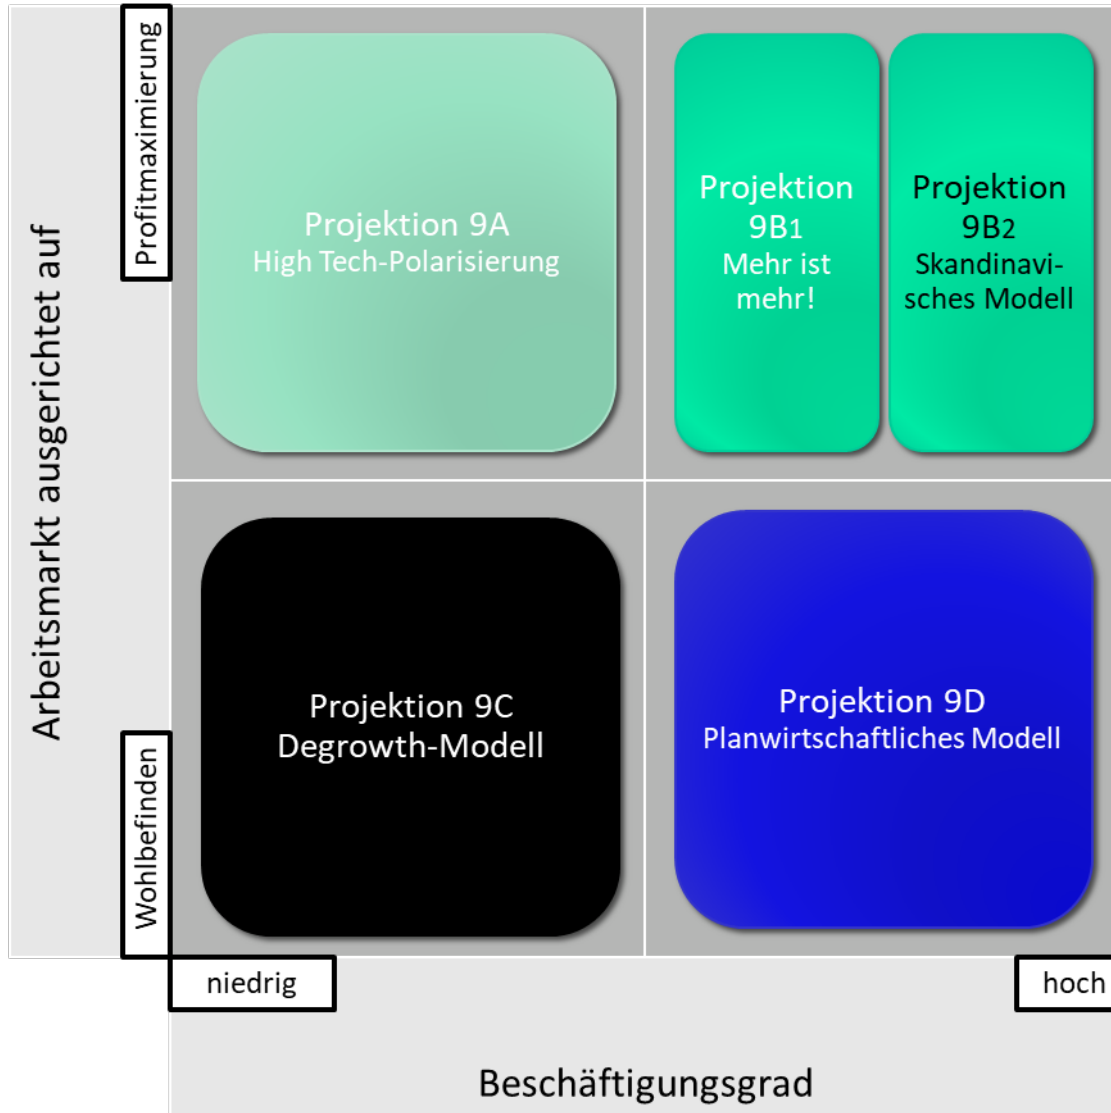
Arbeitsmarkt ausgerichtet auf

Profitmaximierung

Projektion 9A
High Tech-Polarisierung

Projektion 9B1
Mehr ist mehr!

Projektion 9B2
Skandinavisches Modell

Wohlbefinden

Projektion 9C
Degrowth-Modell

Projektion 9D
Planwirtschaftliches Modell

niedrig

hoch

Beschäftigungsgrad